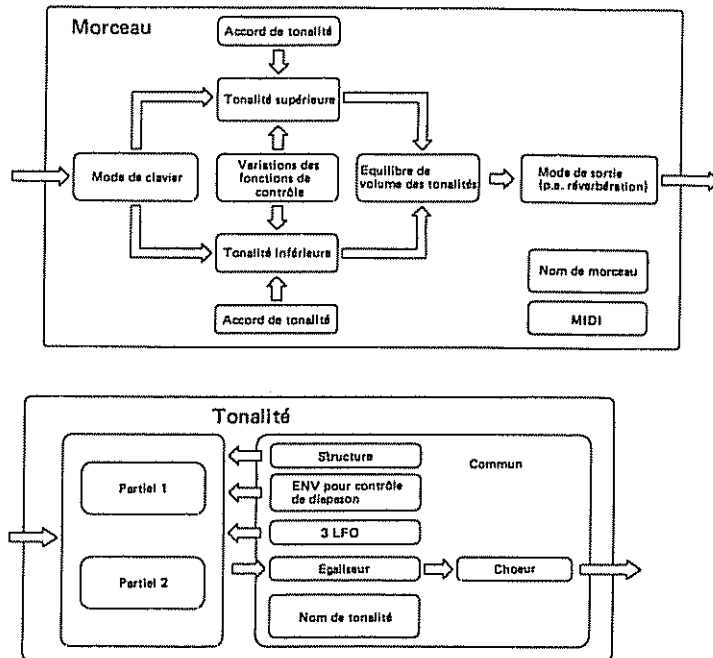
Morceau

Accord de tonalité

Tonalité supérieure

Mode de clavier

Variations des fonctions de contrôle

Equilibre de volume des tonalités

Mode de sortie (p.e. réverbération)

Tonalité inférieure

Nom de morceau

Accord de tonalité

MIDI

Tonalité

Structure

Commun

Partiel 1

ENV pour contrôle de diapason

3 LFO

Egaliseur

Choeur

Partiel 2

Nom de tonalité